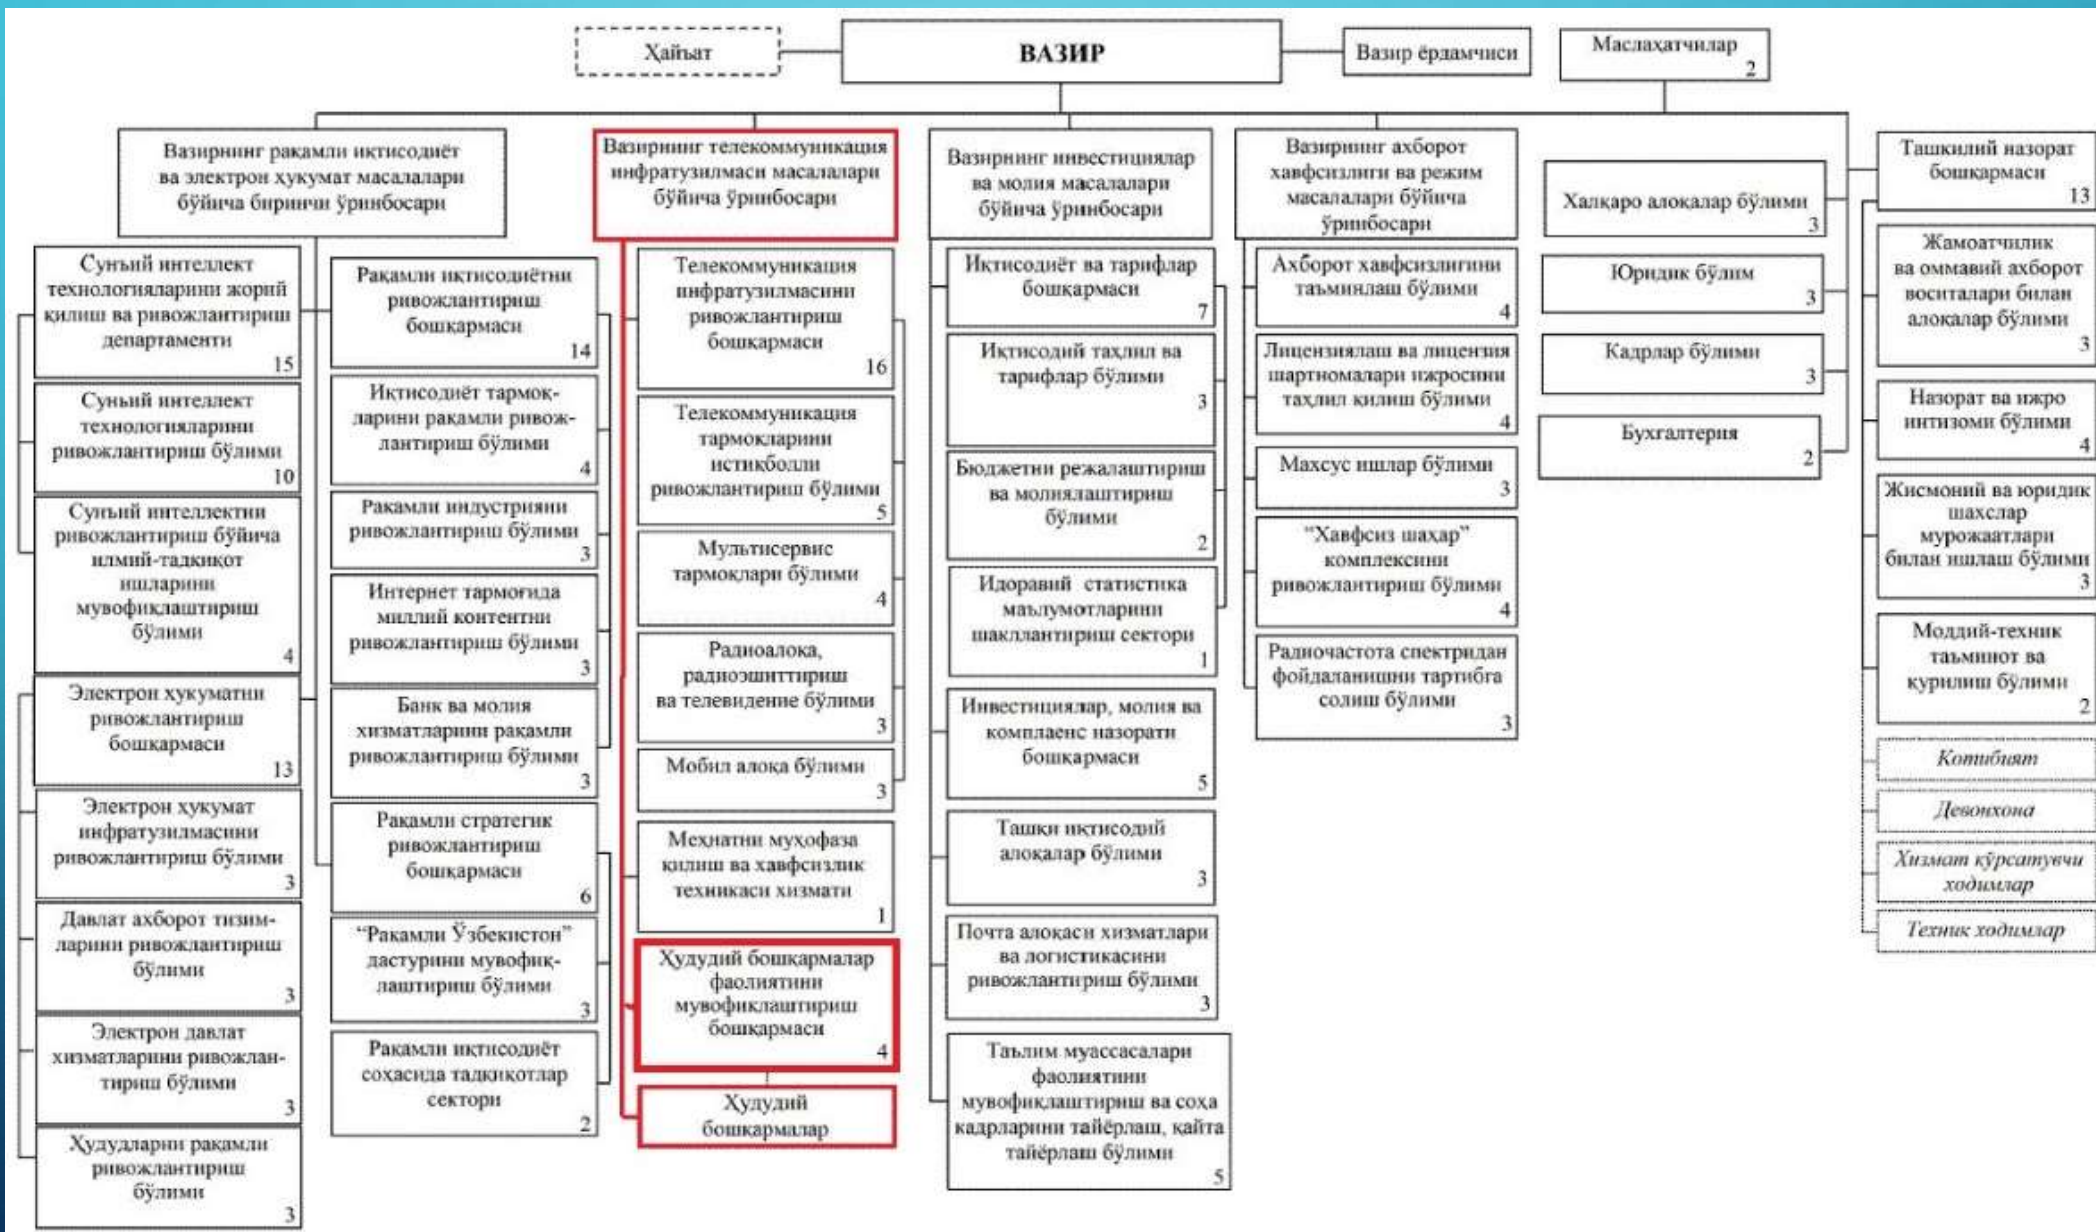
Ҳайъат

ВАЗИР

Вазир ёрдамчиси

Маслаҳатчилар 2

Вазирнинг рақамли иқтисодиёт ва электрон ҳукумат масалалари бўйича биринчи ўринбосари

Сунъий интеллект технологияларини жорий қилиш ва ривожлантириш департаменти 15

Сунъий интеллект технологиялари ривожлантириш бўлими 10

Сунъий интеллектни ривожлантириш бўйича илмий-тадқиқот ишларини мувофиқлаштириш бўлими 4

Электрон ҳукуматни ривожлантириш бошқармаси 13

Электрон ҳукумат инфратузилмасини ривожлантириш бўлими 3

Давлат ахборот тизимларини ривожлантириш бўлими 3

Электрон давлат хизматларини ривожлантириш бўлими 3

Ҳудудларни рақамли ривожлантириш бўлими 3

Рақамли иқтисодиётни ривожлантириш бошқармаси 14

Иқтисодиёт тармоқларини рақамли ривожлантириш бўлими 4

Рақамли индустрияни ривожлантириш бўлими 3

Интернет тармоғида миллий контентни ривожлантириш бўлими 3

Банк ва молия хизматларини рақамли ривожлантириш бўлими 3

Рақамли стратегик ривожлантириш бошқармаси 6

"Рақамли Ўзбекистон" дастурини мувофиқлаштириш бўлими 3

Рақамли иқтисодиёт соҳасида тадқиқотлар сектори 2

Вазирнинг телекоммуникация инфратузилмаси масалалари бўйича ўринбосари

Телекоммуникация инфратузилмасини ривожлантириш бошқармаси 16

Телекоммуникация тармоқларини истиқболли ривожлантириш бўлими 5

Мультисервис тармоқлари бўлими 4

Радиоалоқа, радиоэшиттириш ва телевидение бўлими 3

Мобил алоқа бўлими 3

Меҳнатни муҳофаза қилиш ва хавфсизлик техникаси хизмати 1

Ҳудудий бошқармалар фаолиятини мувофиқлаштириш бошқармаси 4

Ҳудудий бошқармалар

Вазирнинг инвестициялар ва молия масалалари бўйича ўринбосари

Иқтисодиёт ва тарифлар бошқармаси 7

Иқтисодий таҳлил ва тарифлар бўлими 3

Бюджетни режалаштириш ва молиялаштириш бўлими 2

Идоравий статистика маълумотларини шакллантириш сектори 1

Инвестициялар, молия ва комплаенс назорати бошқармаси 5

Ташқи иқтисодий алоқалар бўлими 3

Почта алоқаси хизматлари ва логистикасини ривожлантириш бўлими 3

Таълим муассасалари фаолиятини мувофиқлаштириш ва соҳа кадрларини тайёрлаш, қайта тайёрлаш бўлими 5

Вазирнинг ахборот хавфсизлиги ва режим масалалари бўйича ўринбосари

Ахборот хавфсизлигини таъминлаш бўлими 4

Лицензиялаш ва лицензия шартномалари ижросини таҳлил қилиш бўлими 4

Махсус ишлар бўлими 3

"Хавфсиз шаҳар" комплексини ривожлантириш бўлими 4

Радиочастота спектридан фойдаланишни тартибга солиш бўлими 3

Халқаро алоқалар бўлими 3

Юридик бўлим 3

Кадрлар бўлими 3

Бухгалтерия 2

Ташкилий назорат бошқармаси 13

Жамоатчилик ва оммавий ахборот воситалари билан алоқалар бўлими 3

Назорат ва ижро интизоми бўлими 4

Жисмоний ва юридик шахслар мурожаатлари билан ишлаш бўлими 3

Моддий-техник таъминот ва қурилиш бўлими 2

Котибият

Девонхона

Хизмат кўрсатувчи ходимлар

Техник ходимлар